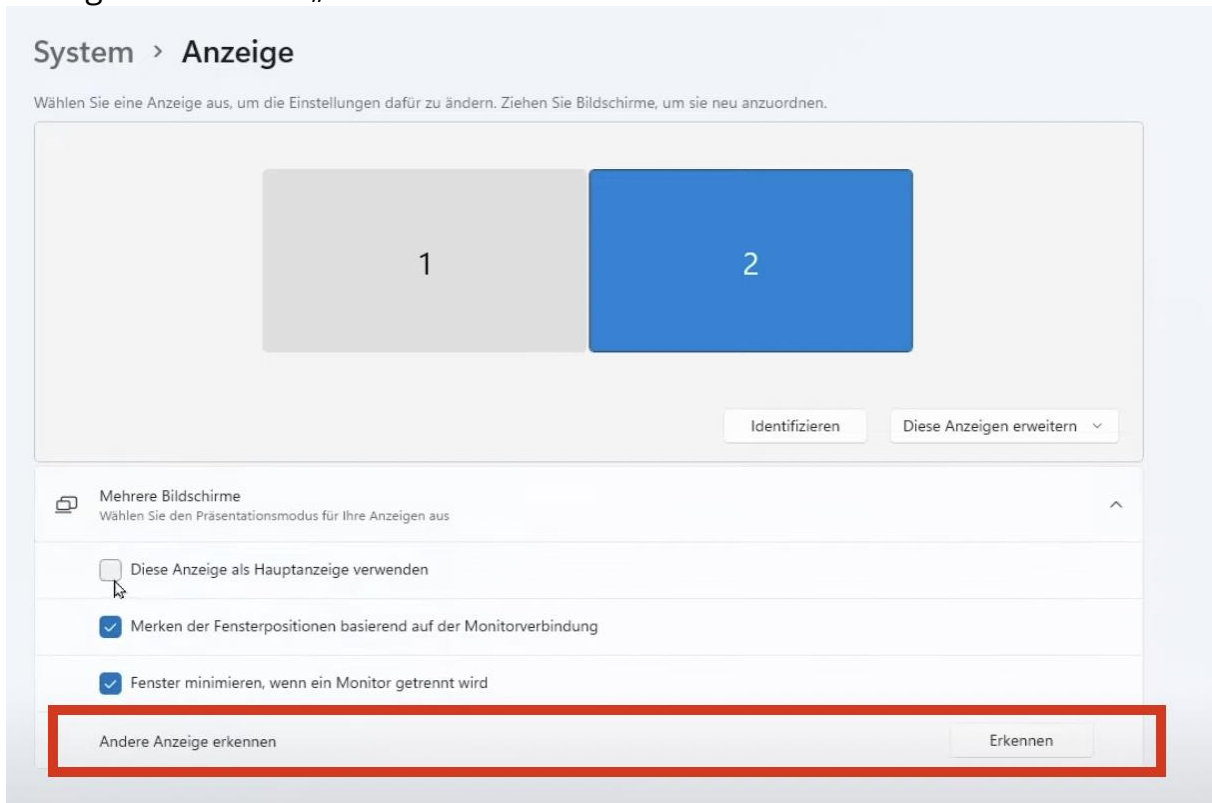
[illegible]

System › Anzeige

Wählen Sie eine Anzeige aus, um die Einstellungen dafür zu ändern. Ziehen Sie Bildschirme, um sie neu anzuordnen.

1

2

Identifizieren

Diese Anzeigen erweitern

Mehrere Bildschirme
Wählen Sie den Präsentationsmodus für Ihre Anzeigen aus

Diese Anzeige als Hauptanzeige verwenden

Merken der Fensterpositionen basierend auf der Monitorverbindung

Fenster minimieren, wenn ein Monitor getrennt wird

Andere Anzeige erkennen

Erkennen